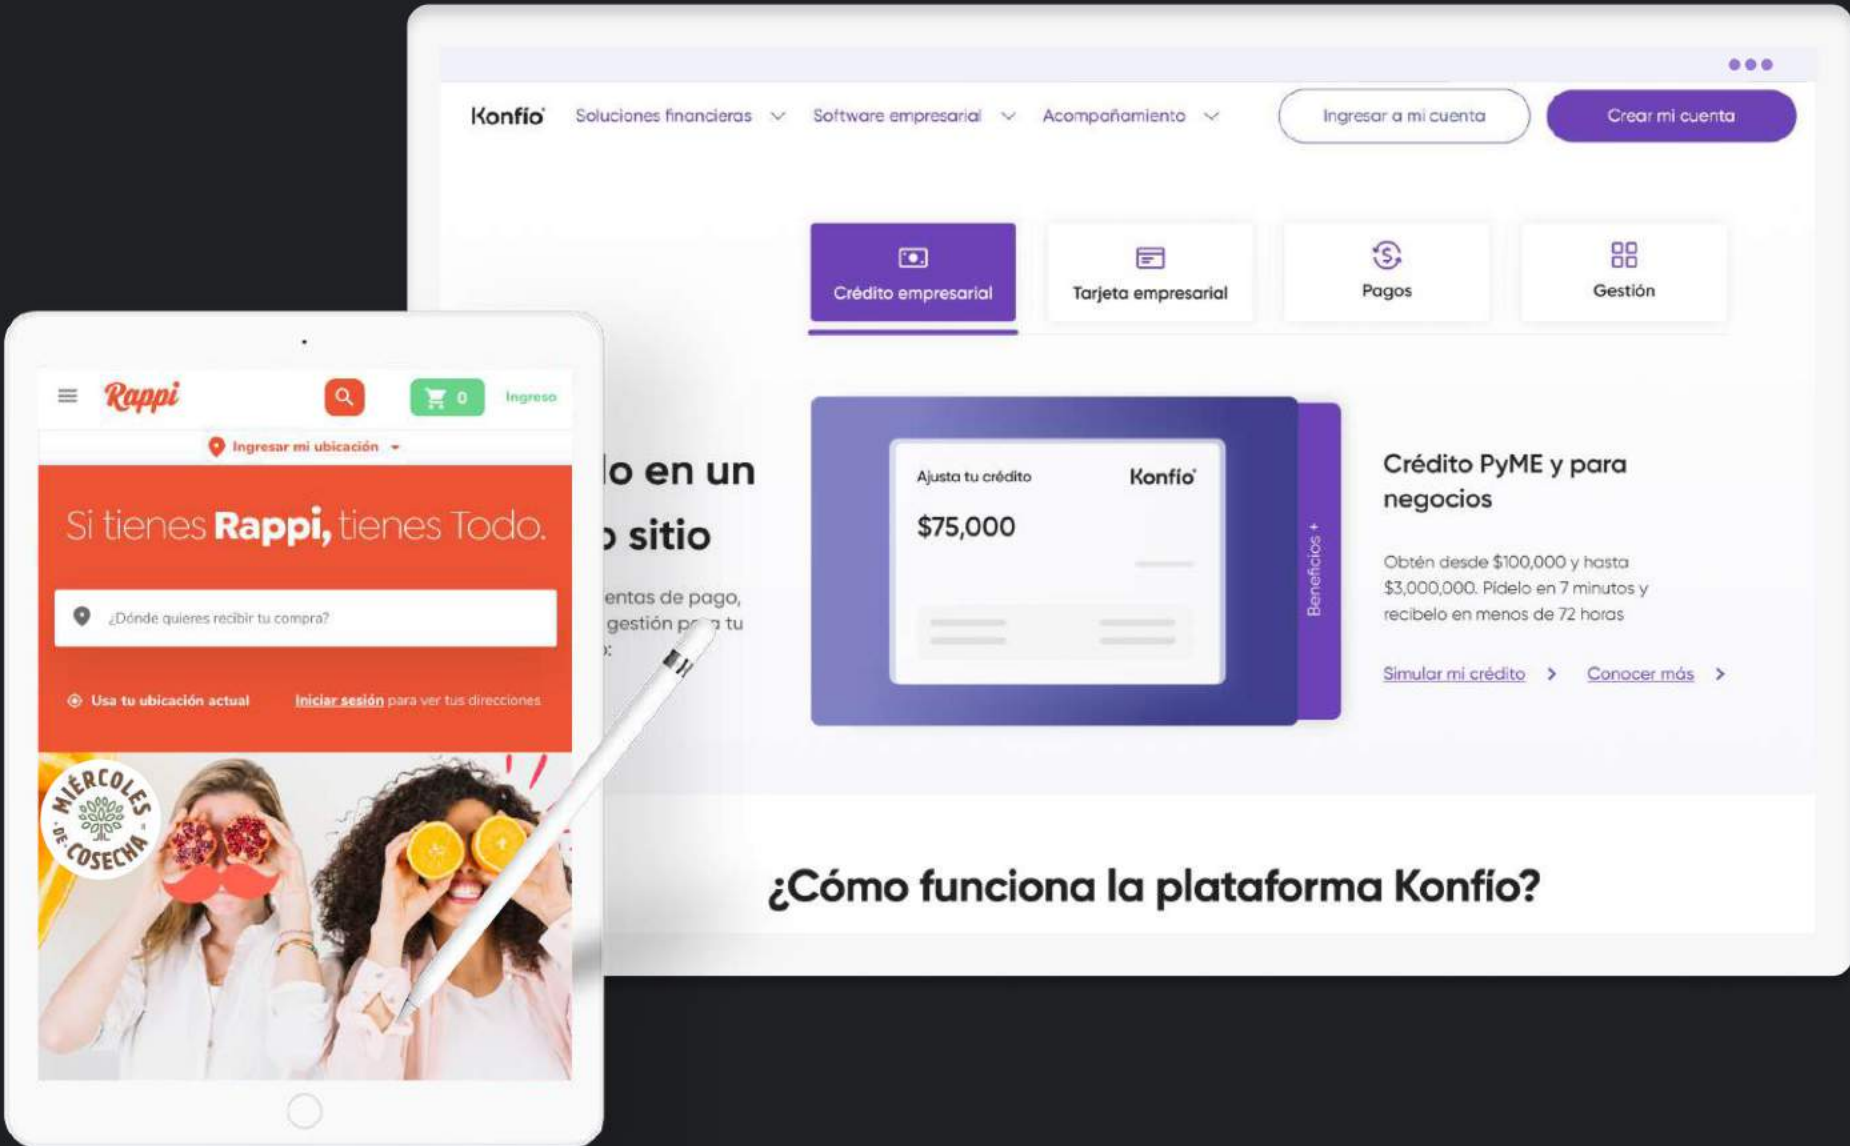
Konfío Soluciones financieras Software empresarial Acompañamiento Ingresar a mi cuenta Crear mi cuenta

Crédito empresarial
Tarjeta empresarial
Pagos
Gestión

lo en un
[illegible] sitio

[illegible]entas de pago,
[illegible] gestión p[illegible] tu
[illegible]:

Ajusta tu crédito Konfío
$75,000

Beneficios +

Crédito PyME y para negocios

Obtén desde $100,000 y hasta $3,000,000. Pídelo en 7 minutos y recíbelo en menos de 72 horas

Simular mi crédito >
Conocer más >

¿Cómo funciona la plataforma Konfío?

Rappi
0
Ingreso
Ingresar mi ubicación

Si tienes Rappi, tienes Todo.

¿Dónde quieres recibir tu compra?

Usa tu ubicación actual
Iniciar sesión para ver tus direcciones

MIÉRCOLES DE COSECHA